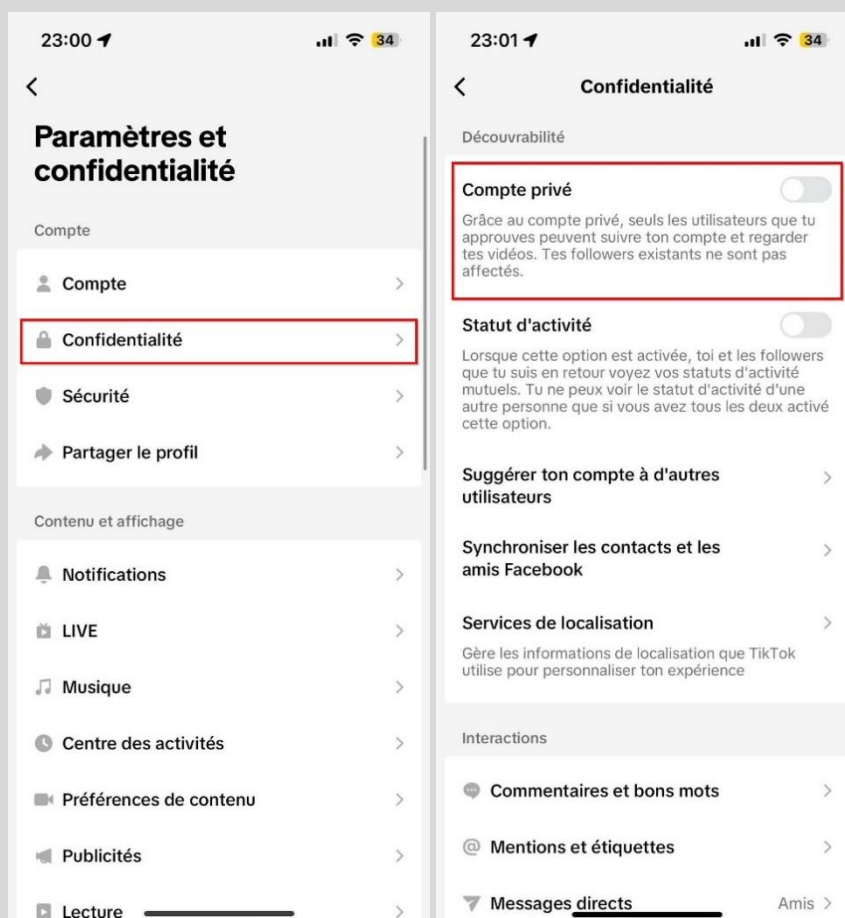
23:00 34

Paramètres et confidentialité

Compte

Compte

Confidentialité

Sécurité

Partager le profil

Contenu et affichage

Notifications

LIVE

Musique

Centre des activités

Préférences de contenu

Publicités

Lecture

23:01 34

Confidentialité

Découvrabilité

Compte privé

Grâce au compte privé, seuls les utilisateurs que tu approuves peuvent suivre ton compte et regarder tes vidéos. Tes followers existants ne sont pas affectés.

Statut d'activité

Lorsque cette option est activée, toi et les followers que tu suis en retour voyez vos statuts d'activité mutuels. Tu ne peux voir le statut d'activité d'une autre personne que si vous avez tous les deux activé cette option.

Suggérer ton compte à d'autres utilisateurs

Synchroniser les contacts et les amis Facebook

Services de localisation

Gère les informations de localisation que TikTok utilise pour personnaliser ton expérience

Interactions

Commentaires et bons mots

Mentions et étiquettes

Messages directs Amis